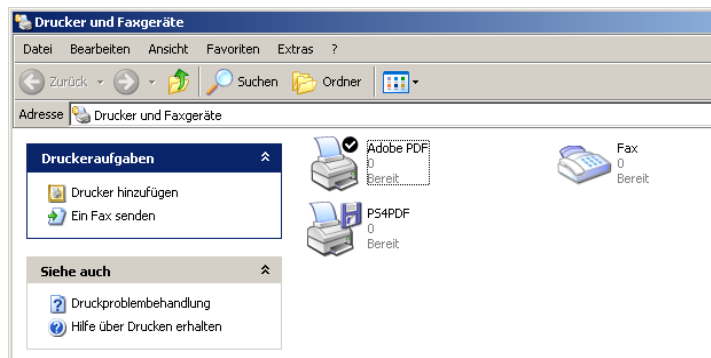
Drucker und Faxgeräte

Datei Bearbeiten Ansicht Favoriten Extras ?

Zurück Suchen Ordner

Adresse Drucker und Faxgeräte

Druckeraufgaben

Drucker hinzufügen
Ein Fax senden

Siehe auch

Druckproblembehandlung
Hilfe über Drucken erhalten

Adobe PDF
0
Bereit

Fax
0
Bereit

PS4PDF
0
Bereit